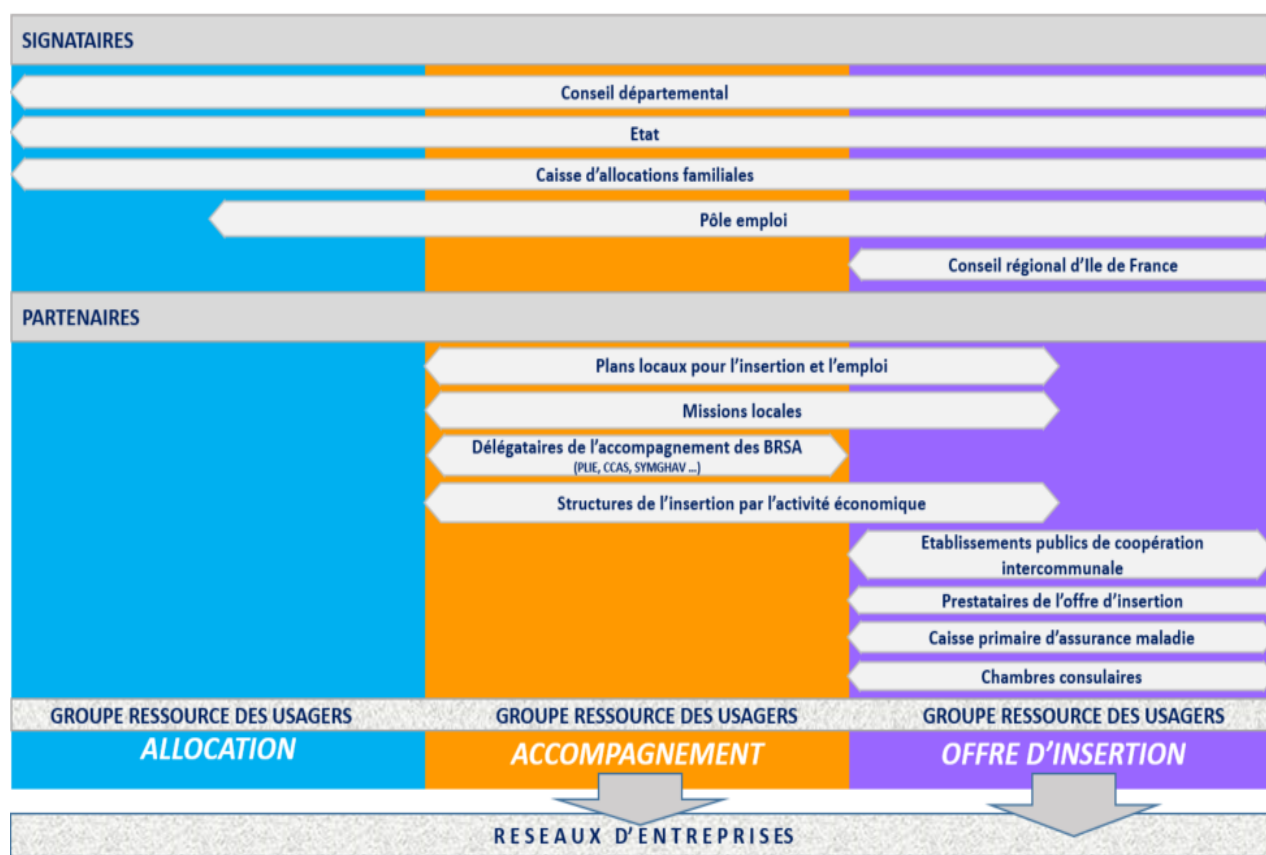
SIGNATAIRES

Conseil départemental

Etat

Caisse d'allocations familiales

Pôle emploi

Conseil régional d'Ile de France

PARTENAIRES

Plans locaux pour l'insertion et l'emploi

Missions locales

Délégataires de l'accompagnement des BRSA
(PLIE, CCAS, SYMGHAV ...)

Structures de l'insertion par l'activité économique

Etablissements publics de coopération intercommunale

Prestataires de l'offre d'insertion

Caisse primaire d'assurance maladie

Chambres consulaires

GROUPE RESSOURCE DES USAGERS
ALLOCATION

GROUPE RESSOURCE DES USAGERS
ACCOMPAGNEMENT

GROUPE RESSOURCE DES USAGERS
OFFRE D'INSERTION

RESEAUX D'ENTREPRISES